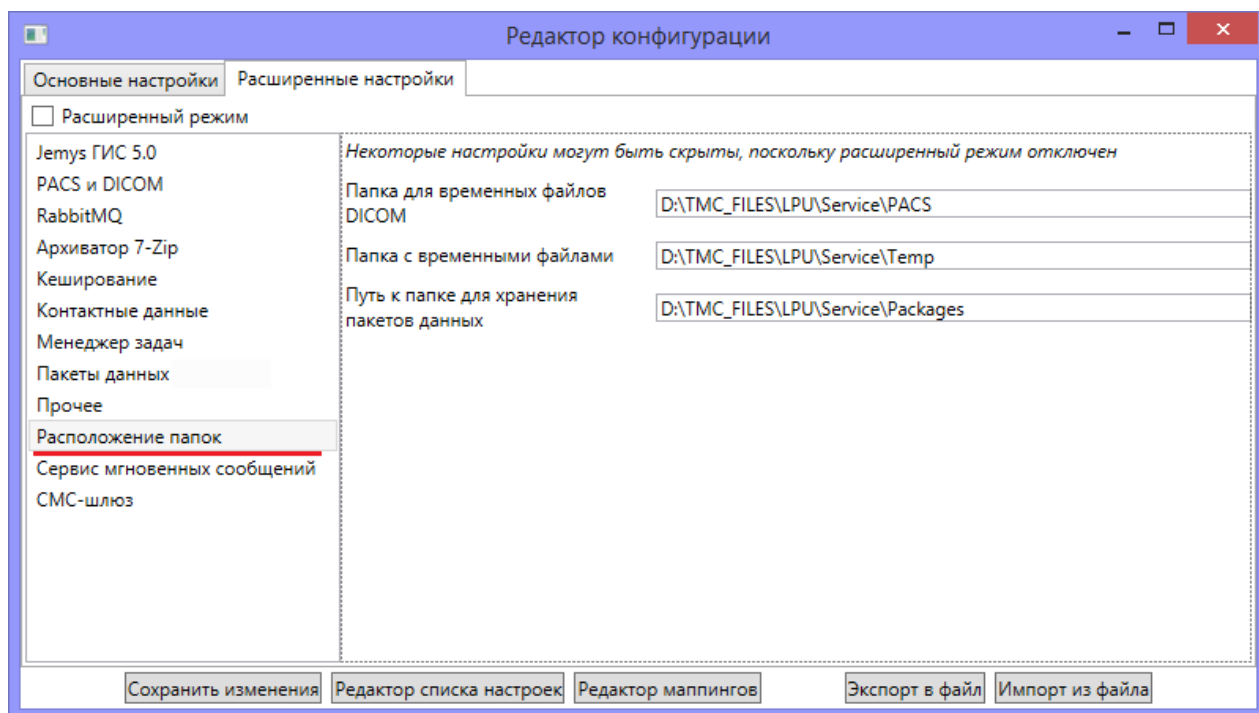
Редактор конфигурации

Основные настройки
Расширенные настройки

Расширенный режим

Jemys ГИС 5.0
PACS и DICOM
RabbitMQ
Архиватор 7-Zip
Кеширование
Контактные данные
Менеджер задач
Пакеты данных
Прочее
Расположение папок
Сервис мгновенных сообщений
СМС-шлюз

Некоторые настройки могут быть скрыты, поскольку расширенный режим отключен

| Папка для временных файлов DICOM | D:\TMC_FILES\LPU\Service\PACS |
|---|---|
| Папка с временными файлами | D:\TMC_FILES\LPU\Service\Temp |
| Путь к папке для хранения пакетов данных | D:\TMC_FILES\LPU\Service\Packages |

Сохранить изменения
Редактор списка настроек
Редактор маппингов
Экспорт в файл
Импорт из файла